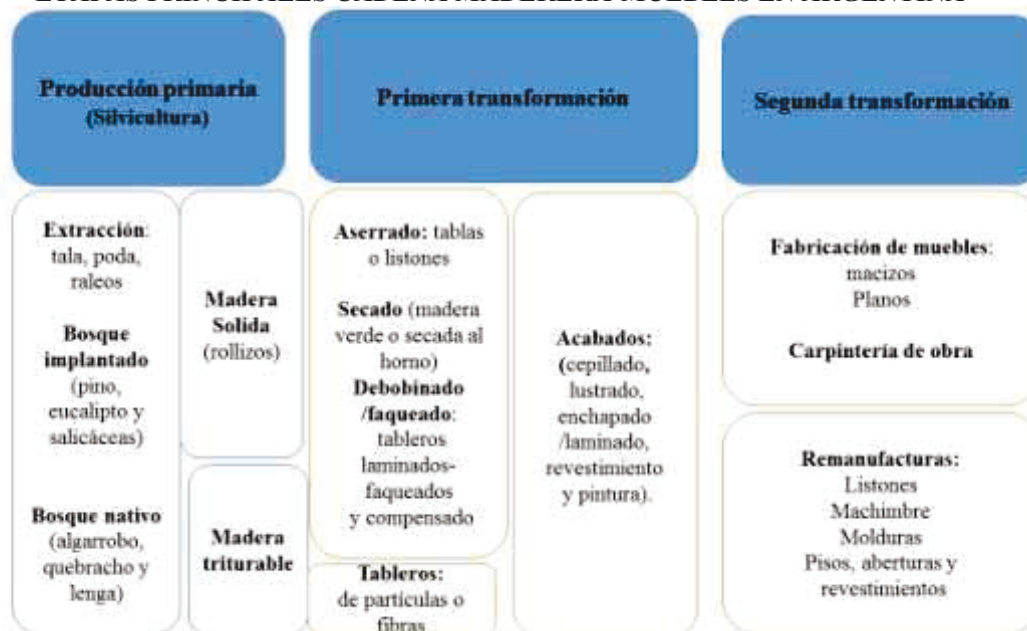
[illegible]

Producción primaria (Silvicultura)

Primera transformación

Segunda transformación

Extracción: tala, poda, raleos

Bosque implantado (pino, eucalipto y salicáceas)

Bosque nativo (algarrobo, quebracho y lenga)

Madera Solida (rollizos)

Madera triturable

Aserrado: tablas o listones

Secado (madera verde o secada al horno)

Debobinado /faqueado: tableros laminados-faqueados y compensado

Tableros: de partículas o fibras

Acabados: (cepillado, lustrado, enchapado /laminado, revestimiento y pintura).

Fabricación de muebles: macizos Planos

Carpintería de obra

Remanufacturas: Listones Machimbre Molduras Pisos, aberturas y revestimientos